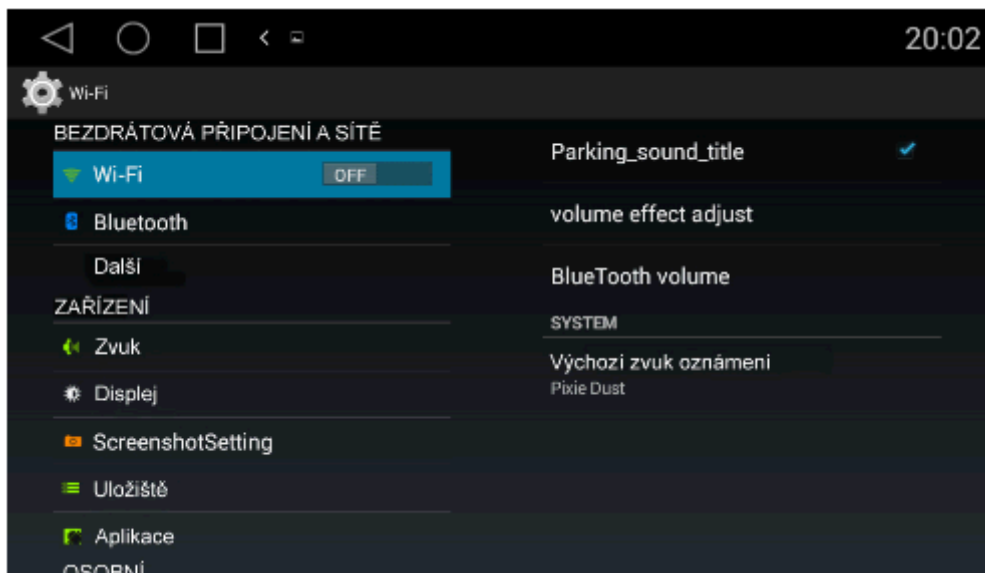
20:02

Wi-Fi

BEZDRÁTOVÁ PŘIPOJENÍ A SÍTĚ

Wi-Fi OFF

Bluetooth

Další

ZAŘÍZENÍ

Zvuk

Displej

ScreenshotSetting

Úložiště

Aplikace

OSOBNÍ

Parking_sound_title

volume effect adjust

BlueTooth volume

SYSTEM

Výchozi zvuk oznámeni

Pixie Dust